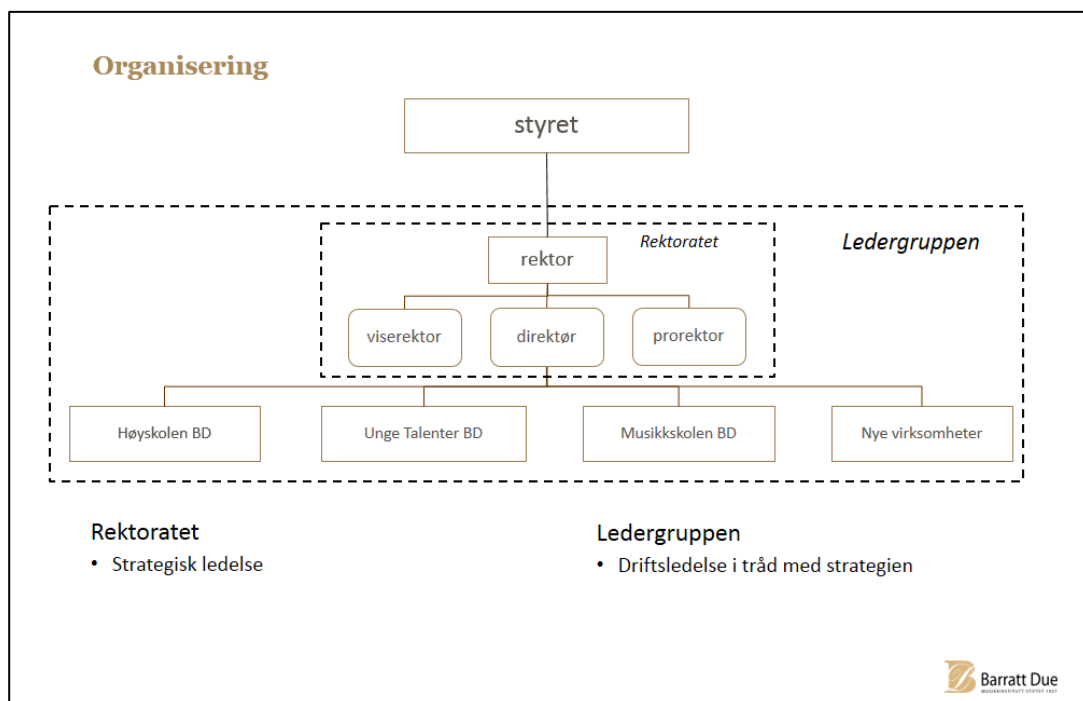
Organisering

styret

Rektoratet

Ledergruppen

rektor

viserektor

direktør

prorektor

Høyskolen BD

Unge Talenter BD

Musikkskolen BD

Nye virksomheter

Rektoratet
• Strategisk ledelse

Ledergruppen
• Driftsledelse i tråd med strategien

Barratt Due
MUSIKKINSTITUTT STIFTET 1927